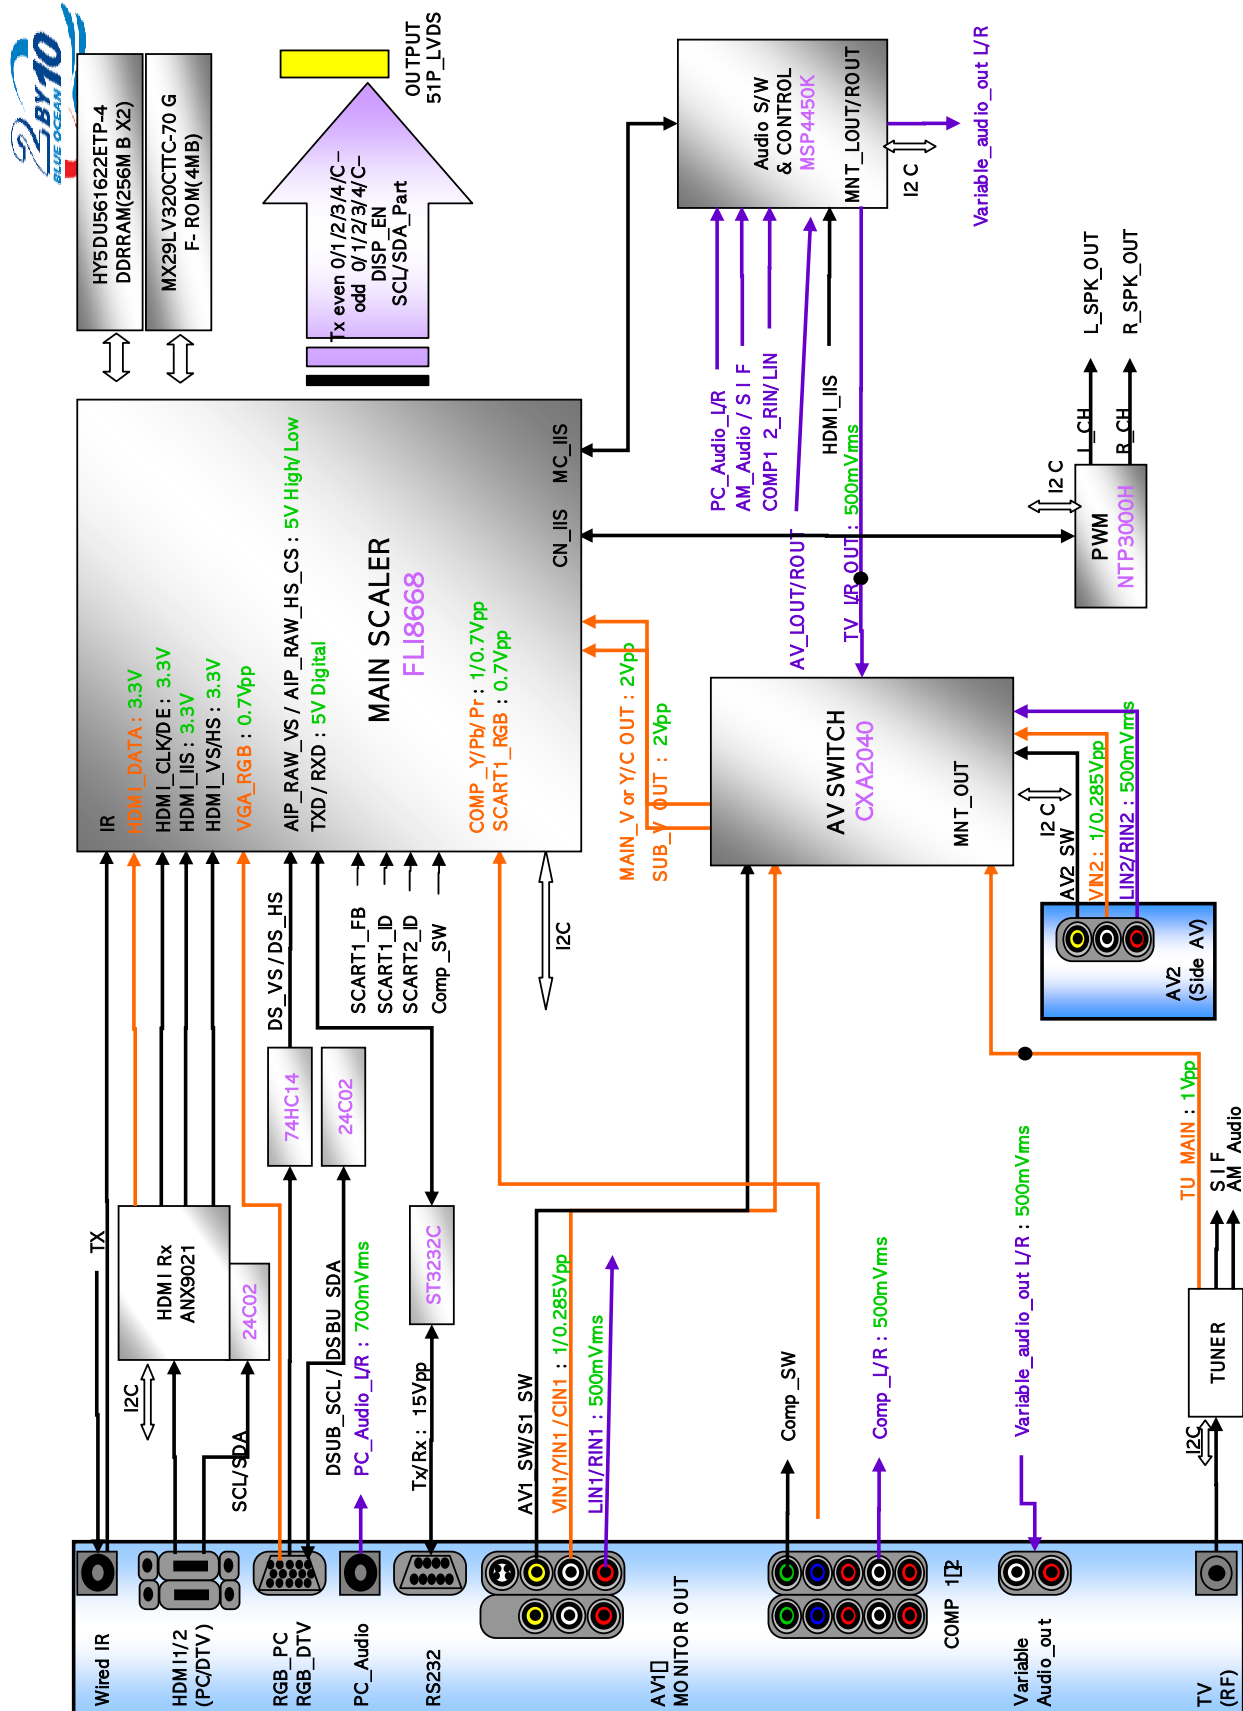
2BY10 BLUE OCEAN

HY5DU561622ETP-4
DDRRAM(256M B X2)

MX29LV320CTC-70 G
F- ROM(4MB)

OUTPUT
51P_LVDS

Tx even 0/1/2/3/4/C–
odd 0/1/2/3/4/C–
DISP_EN
SCL/SDA_Part

Audio S/W
& CONTROL
MSP4450K

MNT_LOUT/ROUT

I2 C

Variable_audio_out L/R

IR
HDMI_DATA : 3.3V
HDMI_CLK/DE : 3.3V
HDMI_IIS : 3.3V
HDMI_VS/HS : 3.3V
VGA_RGB : 0.7Vpp

AIP_RAW_VS / AIP_RAW_HS_CS : 5V High/ Low
TXD / RXD : 5V Digital

MAIN SCALER
FLI8668

COMP _Y/Pb/ Pr : 1/0.7Vpp
SCART1_RGB : 0.7Vpp

CN_IIS
MC_IIS

PC_Audio_L/R
AM_Audio / S I F
COMP1 2_RIN/LIN

HDMI_IIS

AV_LOUT/ROUT

TV_L/R_OUT : 500mVrms

L_SPK_OUT
R_SPK_OUT

L_CH
R_CH
I2 C

PWM
NTP3000H

MAIN_V or Y/C OUT : 2Vpp
SUB_V OUT : 2Vpp

AV SWITCH
CXA2040

MNT_OUT

I2 C
AV2_SW
VIN2 : 1/0.285Vpp
LIN2/RIN2 : 500mVrms

AV2
(Side AV)

DS_VS / DS_HS

SCART1_FB
SCART1_ID
SCART2_ID
Comp_SW

I2C

74HC14

24C02

TX

HDMI Rx
ANX9021

24C02

I2C

SCL/SDA

DSUB_SCL/ DSBU_SDA

PC_Audio_L/R : 700mVrms

ST3232C

Tx/Rx : 15Vpp

AV1_SW/S1_SW

VIN1/YIN1 /CIN1 : 1/0.285Vpp

LIN1/RIN1 : 500mVrms

Comp_SW

Comp_L/R : 500mVrms

Variable_audio_out L/R : 500mVrms

TU_MAIN : 1Vpp

S I F
AM_Audio

TUNER

I2C

Wired IR

HDMI1/2
(PC/DTV)

RGB_PC
RGB_DTV

PC_Audio

RS232

AV1
MONITOR OUT

COMP 1 2

Variable
Audio_out

TV
(RF)